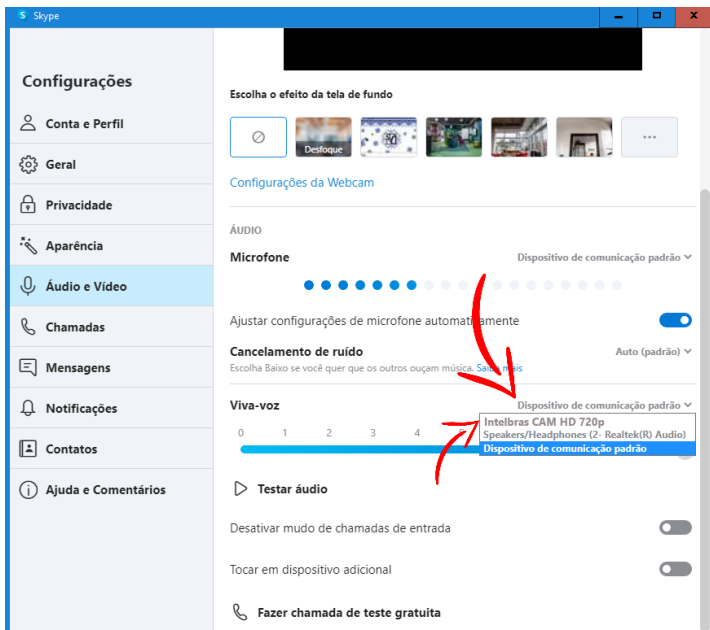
Skype

Configurações

Conta e Perfil

Geral

Privacidade

Aparência

Áudio e Vídeo

Chamadas

Mensagens

Notificações

Contatos

Ajuda e Comentários

Escolha o efeito da tela de fundo

Desfoque

...

Configurações da Webcam

ÁUDIO

Microfone

Dispositivo de comunicação padrão

Ajustar configurações de microfone automaticamente

Cancelamento de ruído

Auto (padrão)

Escolha Baixo se você quer que os outros ouçam música. Saiba mais

Viva-voz

Dispositivo de comunicação padrão

Intelbras CAM HD 720p

Speakers/Headphones (2- Realtek(R) Audio)

Dispositivo de comunicação padrão

0 1 2 3 4

Testar áudio

Desativar mudo de chamadas de entrada

Tocar em dispositivo adicional

Fazer chamada de teste gratuita